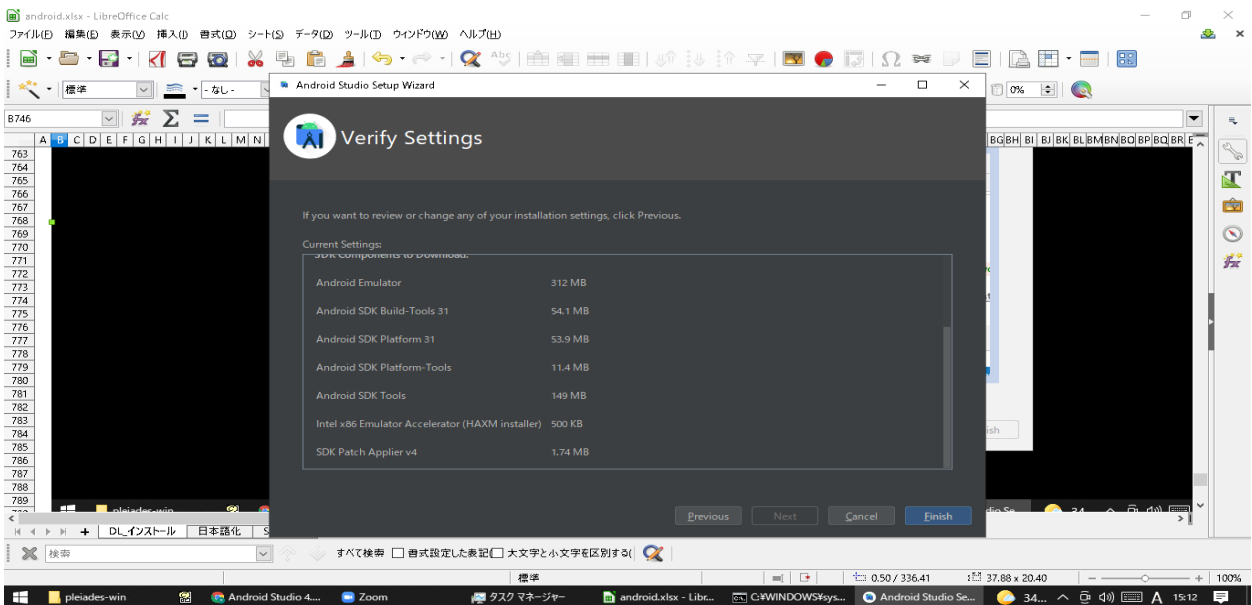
android.xlsx - LibreOffice Calc

ファイル(F) 編集(E) 表示(V) 挿入(I) 書式(O) シート(S) データ(D) ツール(T) ウィンドウ(W) ヘルプ(H)

標準
- なし -
B746
0%

Android Studio Setup Wizard

Verify Settings

If you want to review or change any of your installation settings, click Previous.

Current Settings:

SDK Components to Download:

| | |
|---|---|
| Android Emulator | 312 MB |
| Android SDK Build-Tools 31 | 54.1 MB |
| Android SDK Platform 31 | 53.9 MB |
| Android SDK Platform-Tools | 11.4 MB |
| Android SDK Tools | 149 MB |
| Intel x86 Emulator Accelerator (HAXM installer) | 500 KB |
| SDK Patch Applier v4 | 1.74 MB |

Previous Next Cancel Finish

763
764
765
766
767
768
769
770
771
772
773
774
775
776
777
778
779
780
781
782
783
784
785
786
787
788
789

DL_インストール 日本語化

検索 すべて検索 書式設定した表記 大文字と小文字を区別する

標準 0.50 / 336.41 37.88 x 20.40 100%

pleiades-win Android Studio 4.... Zoom タスク マネージャー android.xlsx - Libr... C:¥WINDOWS¥sys... Android Studio Se... 34... A 15:12